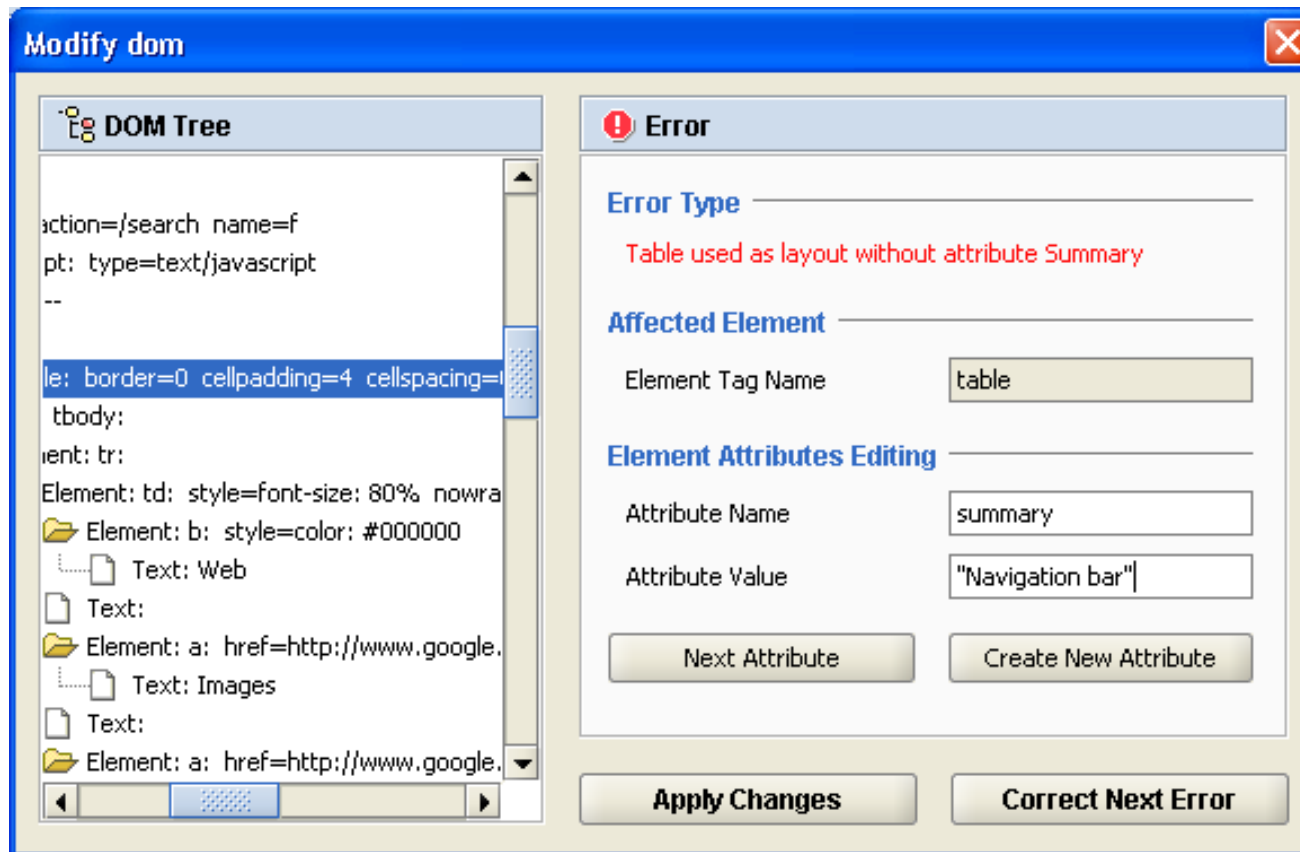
Modify dom

DOM Tree

action=/search name=f
pt: type=text/javascript
--

le: border=0 cellpadding=4 cellspacing=
tbody:
ent: tr:
Element: td: style=font-size: 80% nowra
Element: b: style=color: #000000
Text: Web
Text:
Element: a: href=http://www.google.
Text: Images
Text:
Element: a: href=http://www.google.

Error

Error Type
Table used as layout without attribute Summary

Affected Element
Element Tag Name table

Element Attributes Editing
Attribute Name summary
Attribute Value "Navigation bar"

Next Attribute
Create New Attribute

Apply Changes
Correct Next Error